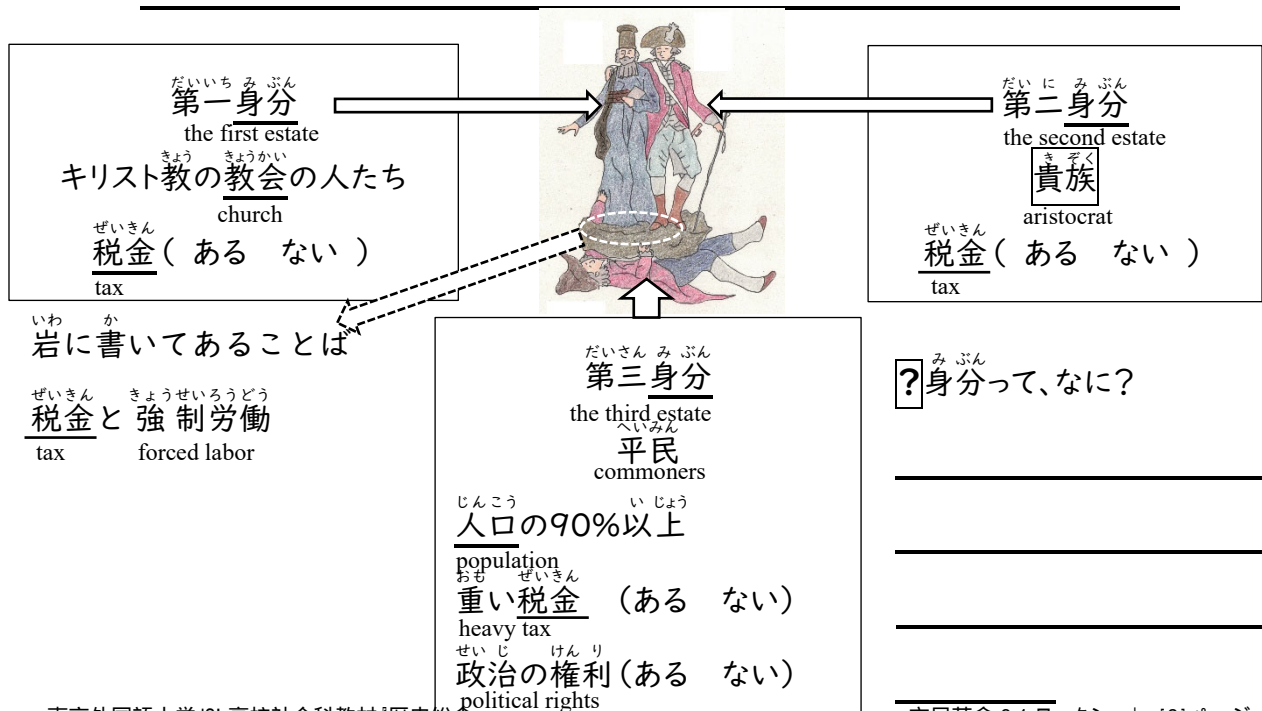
だいいち み ぶん
第一身分
the first estate
きょう きょうかい
キリスト教の教会の人たち
church
ぜいきん
税金( ある ない )
tax

だい に み ぶん
第二身分
the second estate
き ぞく
貴族
aristocrat
ぜいきん
税金( ある ない )
tax

いわ か
岩に書いてあることば

ぜいきん きょうせいろうどう
税金と 強制労働
tax forced labor

だいさん み ぶん
第三身分
the third estate
へいみん
平民
commoners
じんこう い じょう
人口の90%以上
population
おも ぜいきん
重い税金 (ある ない)
heavy tax
せい じ けん り
政治の権利(ある ない)
political rights

み ぶん
?身分って、なに?

東京外国語大学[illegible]高校社会科教材『歴史総合』

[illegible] ワークシート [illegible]ページ